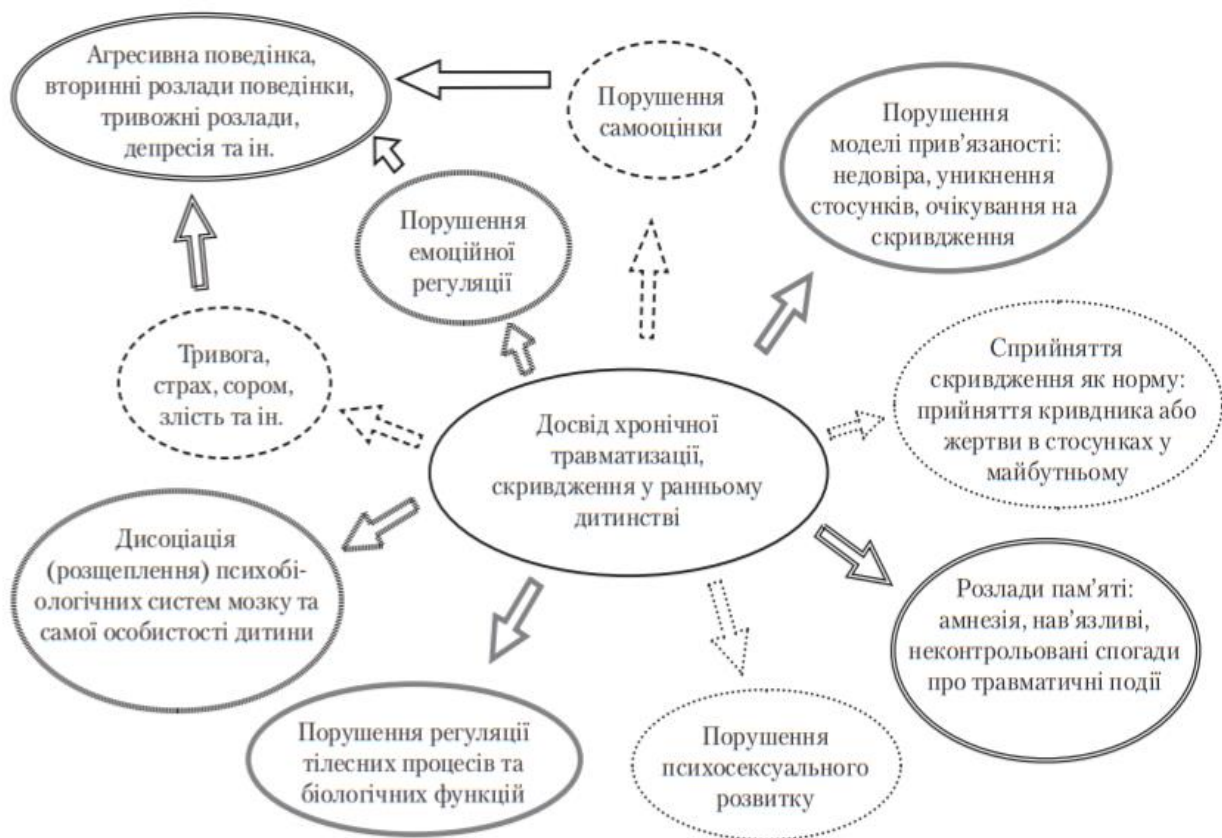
Агресивна поведінка, вторинні розлади поведінки, тривожні розлади, депресія та ін.

Порушення самооцінки

Порушення моделі прив'язаності: недовіра, уникнення стосунків, очікування на скривдження

Порушення емоційної регуляції

Тривога, страх, сором, злість та ін.

Досвід хронічної травматизації, скривдження у ранньому дитинстві

Сприйняття скривдження як норму: прийняття кривдника або жертви в стосунках у майбутньому

Дисоціація (розщеплення) психобіологічних систем мозку та самої особистості дитини

Розлади пам'яті: амнезія, нав'язливі, неконтрольовані спогади про травматичні події

Порушення регуляції тілесних процесів та біологічних функцій

Порушення психосексуального розвитку